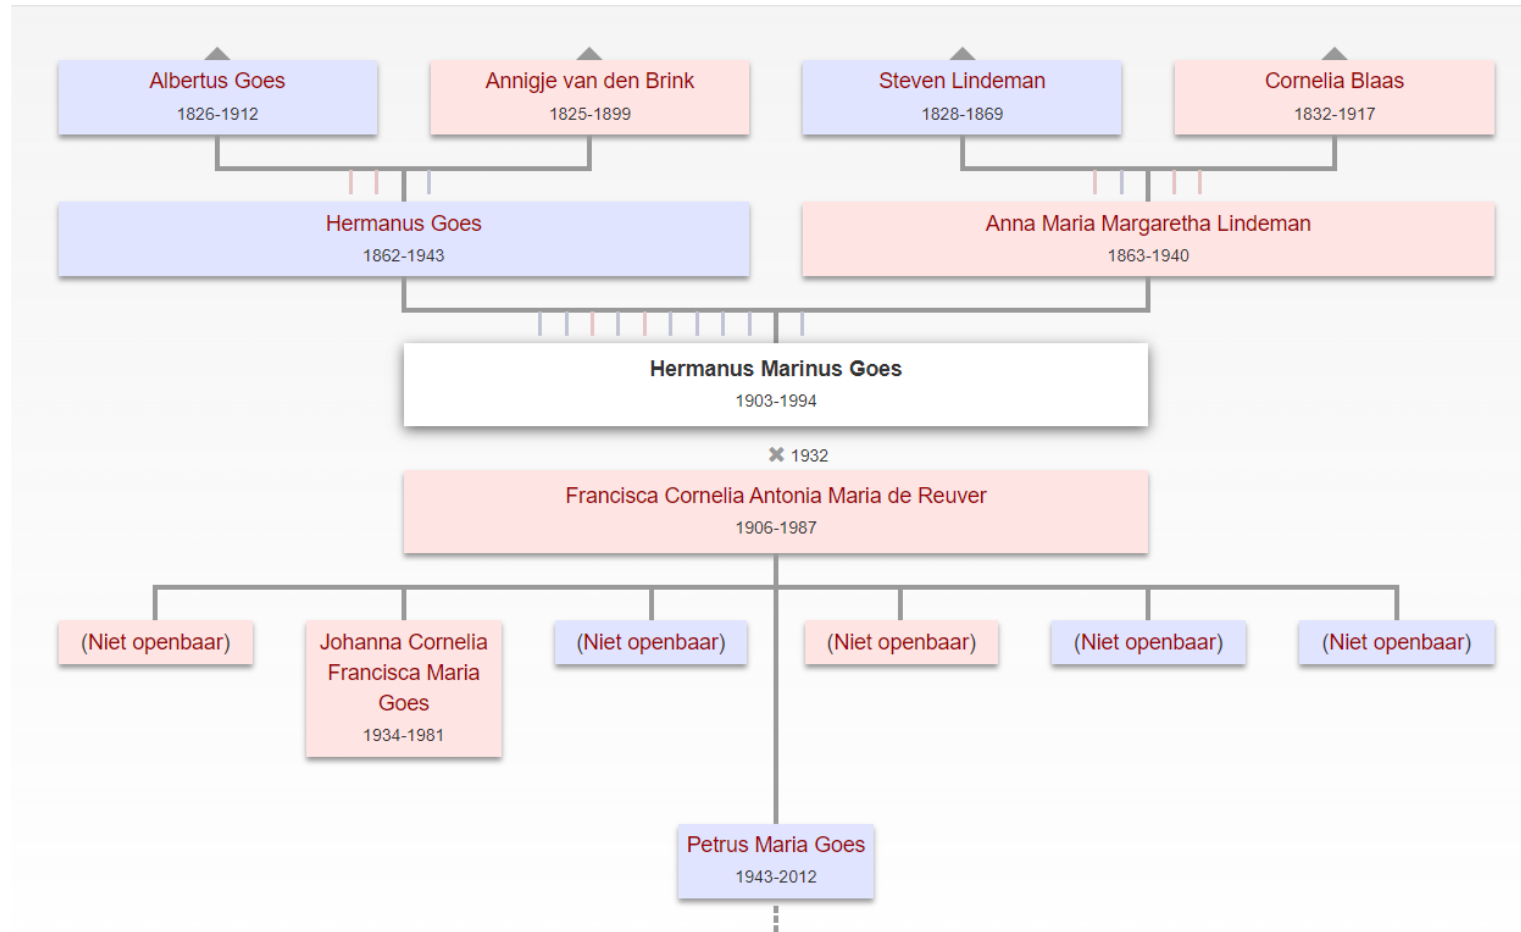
Albertus Goes
1826-1912

Annigje van den Brink
1825-1899

Steven Lindeman
1828-1869

Cornelia Blaas
1832-1917

Hermanus Goes
1862-1943

Anna Maria Margaretha Lindeman
1863-1940

Hermanus Marinus Goes
1903-1994

✖ 1932

Francisca Cornelia Antonia Maria de Reuver
1906-1987

(Niet openbaar)

Johanna Cornelia Francisca Maria Goes
1934-1981

(Niet openbaar)

(Niet openbaar)

(Niet openbaar)

(Niet openbaar)

Petrus Maria Goes
1943-2012